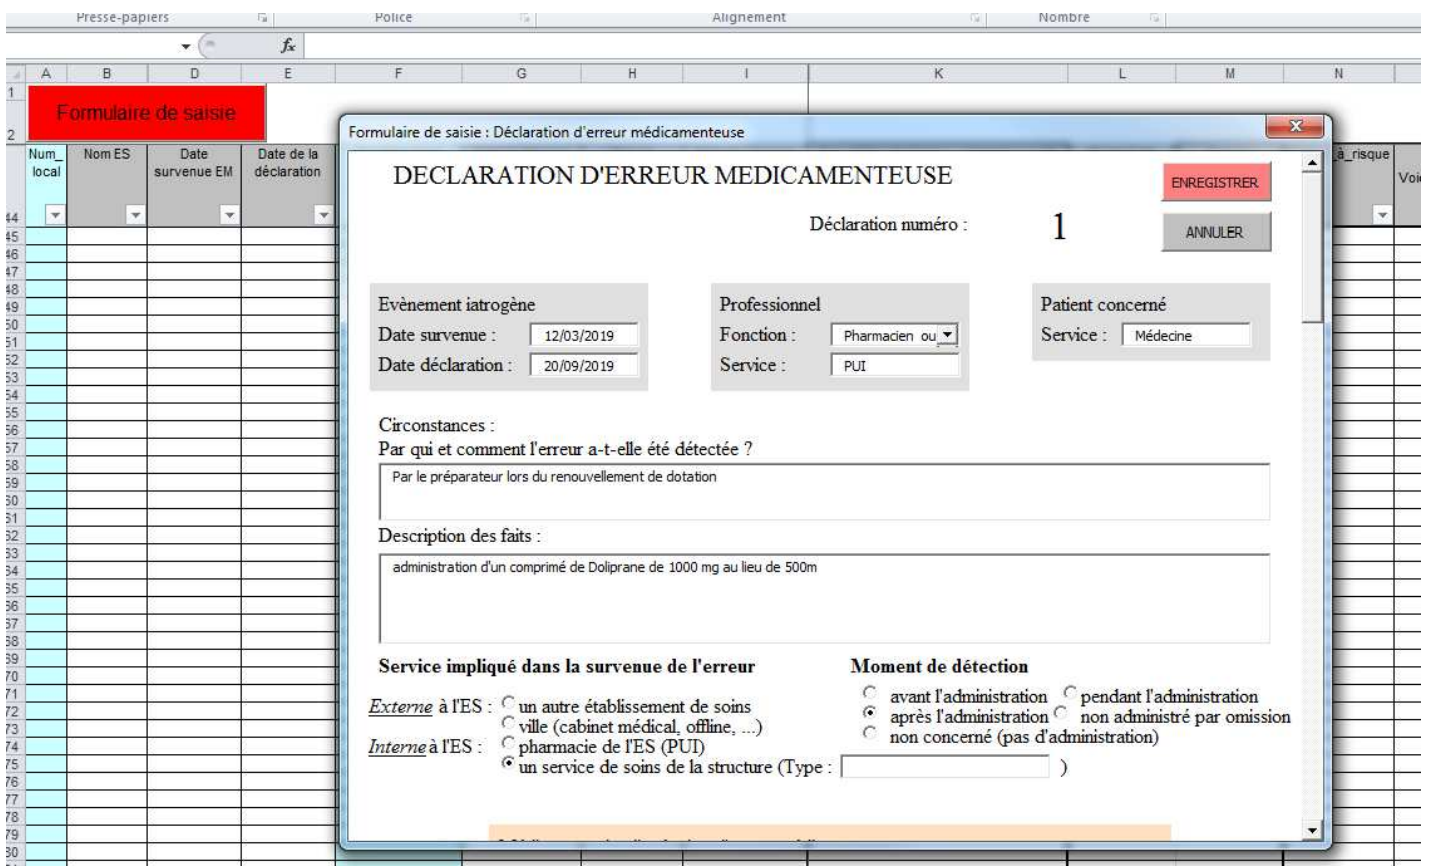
Presse-papiers | Police | Alignement | Nombre

$f_x$

A | B | D | E | F | G | H | I | K | L | M | N

Formulaire de saisie

| Num_ local | Nom ES | Date survenue EM | Date de la déclaration |
|---|---|---|---|

_à_risque

Voi

44 45 46 47 48 49 50 51 52 53 54 55 56 57 58 59 60 61 62 63 64 65 66 67 68 69 70 71 72 73 74 75 76 77 78 79 80

Formulaire de saisie : Déclaration d'erreur médicamenteuse

DECLARATION D'ERREUR MEDICAMENTEUSE

ENREGISTRER

Déclaration numéro : 1

ANNULER

Evènement iatrogène
Date survenue : 12/03/2019
Date déclaration : 20/09/2019

Professionnel
Fonction : Pharmacien ou
Service : PUI

Patient concerné
Service : Médecine

Circonstances :
Par qui et comment l'erreur a-t-elle été détectée ?
Par le préparateur lors du renouvellement de dotation

Description des faits :
administration d'un comprimé de Doliprane de 1000 mg au lieu de 500m

Service impliqué dans la survenue de l'erreur

Externe à l'ES : un autre établissement de soins
ville (cabinet médical, offline, ...)
Interne à l'ES : pharmacie de l'ES (PUI)
un service de soins de la structure (Type : )

Moment de détection
avant l'administration
pendant l'administration
après l'administration
non administré par omission
non concerné (pas d'administration)

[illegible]